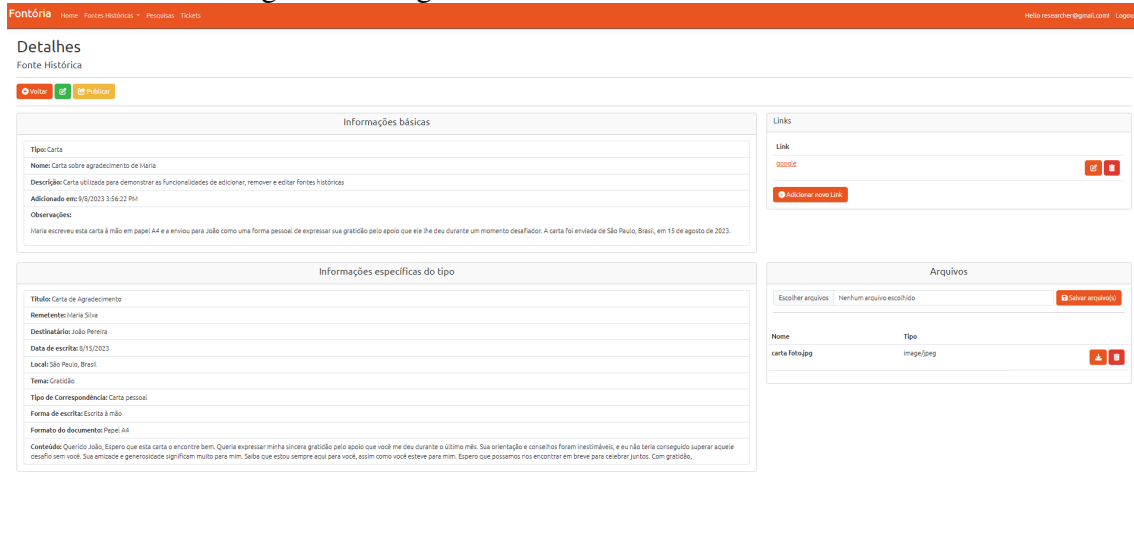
Fontória Home Fontes Históricas Pesquisas Tickets

Hello researcher@gmail.com! Logout

Detalhes
Fonte Histórica

Voltar Publicar

Informações básicas

Tipo: Carta

Nome: Carta sobre agradecimento de Maria

Descrição: Carta utilizada para demonstrar as funcionalidades de adicionar, remover e editar fontes históricas

Adicionado em: 9/8/2023 3:56:22 PM

Observações:

Maria escreveu esta carta à mão em papel A4 e a enviou para João como uma forma pessoal de expressar sua gratidão pelo apoio que ele lhe deu durante um momento desafiador. A carta foi enviada de São Paulo, Brasil, em 15 de agosto de 2023.

Links

Link

google

Adicionar novo Link

Informações específicas do tipo

Título: Carta de Agradecimento

Remetente: Maria Silva

Destinatário: João Pereira

Data de escrita: 8/15/2023

Local: São Paulo, Brasil

Tema: Gratidão

Tipo de Correspondência: Carta pessoal

Forma de escrita: Escrita à mão

Formato do documento: Papel A4

Conteúdo: Querido João, Espero que esta carta o encontre bem. Queria expressar minha sincera gratidão pelo apoio que você me deu durante o último mês. Sua orientação e conselhos foram inestimáveis, e eu não teria conseguido superar aquele desafio sem você. Sua amizade e generosidade significam muito para mim. Saiba que estou sempre aqui para você, assim como você esteve para mim. Espero que possamos nos encontrar em breve para celebrar juntos. Com gratidão,

Arquivos

Escolher arquivos Nenhum arquivo escolhido

Salvar arquivo(s)

| Nome | Tipo |
|---|---|
| carta foto.jpg | image/jpeg |